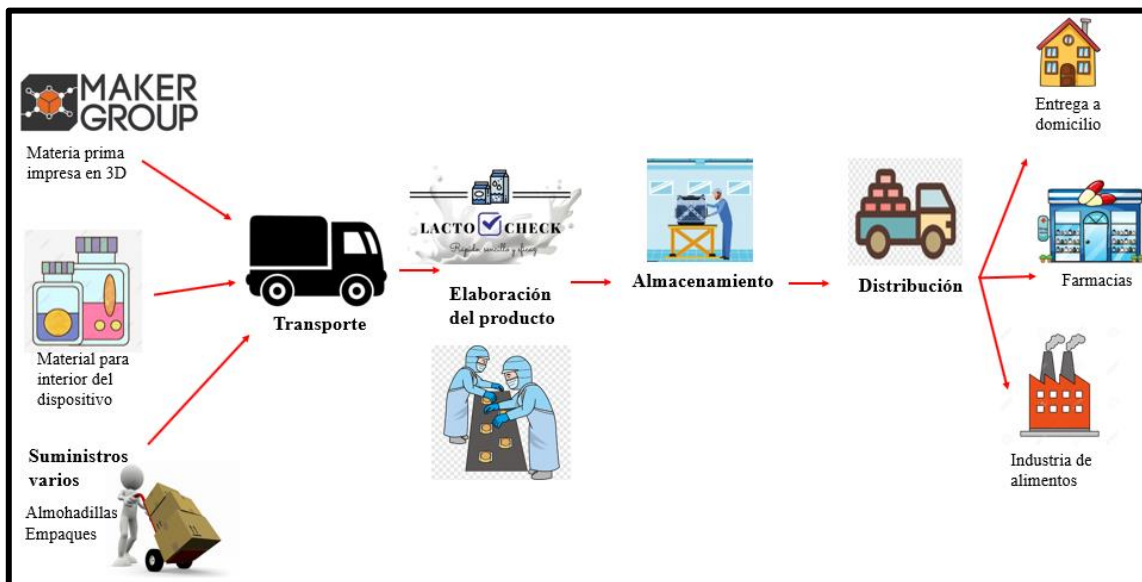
MAKER GROUP

Materia prima impresa en 3D

Material para interior del dispositivo

Suministros varios

Almohadillas
Empaques

Transporte

LACTO CHECK
Rápido, sencillo y eficaz

Elaboración del producto

Almacenamiento

Distribución

Entrega a domicilio

Farmacias

Industria de alimentos